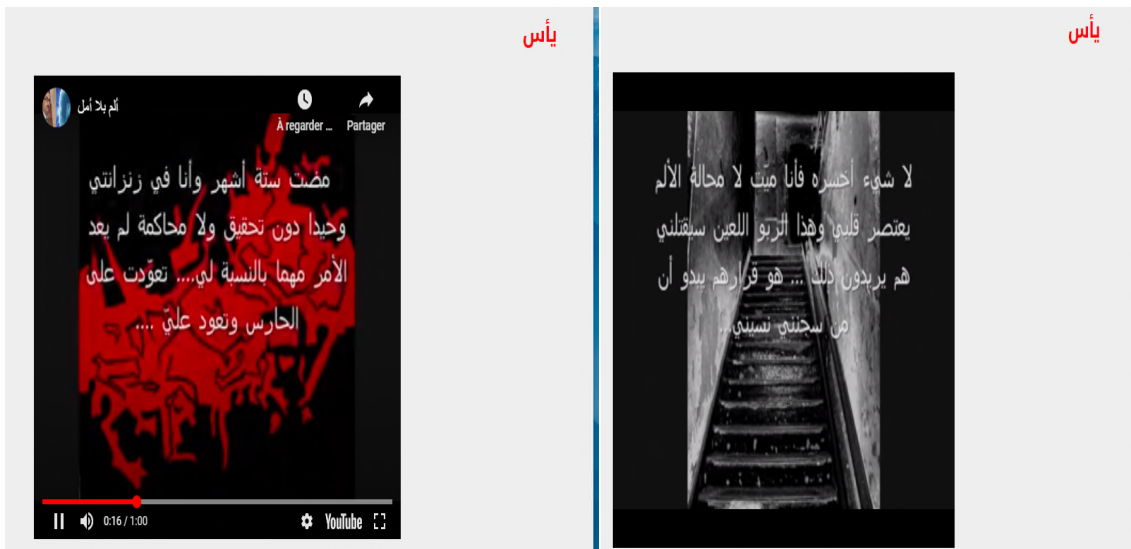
يأس

ألم بلا أمل

À regarder ...

Partager

مضت ستة أشهر وأنا في زنزانتي وحيدا دون تحقيق ولا محاكمة لم يعد الأمر مهما بالنسبة لي.... تعوّدت على الحارس وتعود عليّ ....

0:16 / 1:00

YouTube

يأس

لا شيء أخسره فأنا ميت لا محالة الألم يعتصر قلبي وهذا الربو اللعين سيقتلني هم يريدون ذلك ... هو قرارهم يبدو أن من سجنني نسيني...